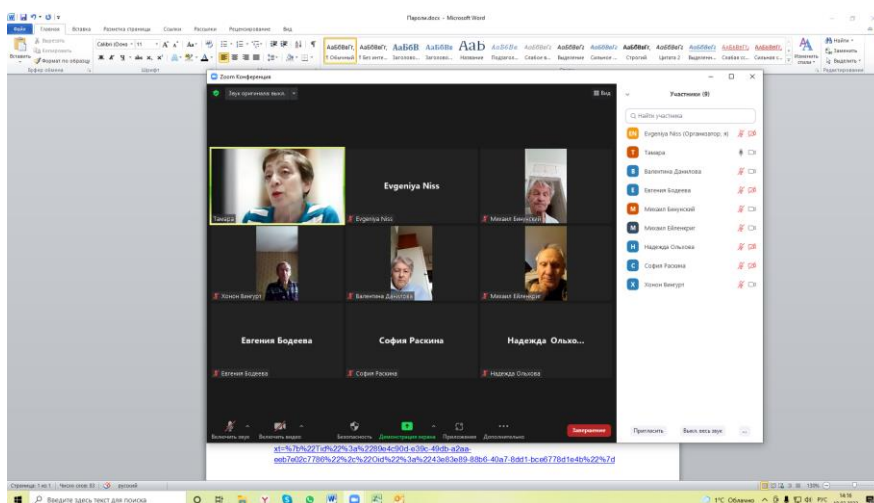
Пароли.docx - Microsoft Word

Файл Главная Вставка Разметка страницы Ссылки Рассылки Рецензирование Вид

Вырезать Копировать Вставить Формат по образцу Буфер обмена
Calibri (Осно 11 Шрифт
АаБбВвГг, 1 Обычный АаБбВвГг, 1 Без инте... АаБбВ Заголово... АаБбВв Заголово... АаВ Название АаБбВв Подзагол... АаБбВвГг Слабое в... АаБбВвГг Выделение АаБбВвГг Сильное ... АаБбВвГг Строгий АаБбВвГг Цитата 2 АаБбВвГг Выделен... АаБбВвГг Слабая сс... АаБбВвГг Сильная с... Изменить стили
Найти Заменить Выделить Редактирование

Zoom Конференция

Звук оригинала выкл.
Вид

Тамара
Evgeniya Niss
Evgeniya Niss
Михаил Бакунский
Хонон Вингурт
Валентина Данилова
Михаил Бйленкрит
Евгения Бодеева
Евгения Бодеева
София Раскина
София Раскина
Надежда Олько...
Надежда Олькова

Включить звук Включить видео Безопасность Демонстрация экрана Приложения Дополнительно Завершение

Участники (9)
Найти участника
Evgeniya Niss (Организатор, я)
Тамара
Валентина Данилова
Евгения Бодеева
Михаил Бакунский
Михаил Бйленкрит
Надежда Олькова
София Раскина
Хонон Вингурт

Пригласить Выкл.весь звук ...

xt=%7b%22Tid%22%3a%2280e4c90d-e30c-49db-a2aa-eeb7e02c7786%22%2c%22Oid%22%3a%2243e83e89-88b6-40a7-8dd1-bce6778d1e4b%22%7d

Страница: 1 из 1 Число слов: 83 русский
135%

Введите здесь текст для поиска
1°C Облачно РУС